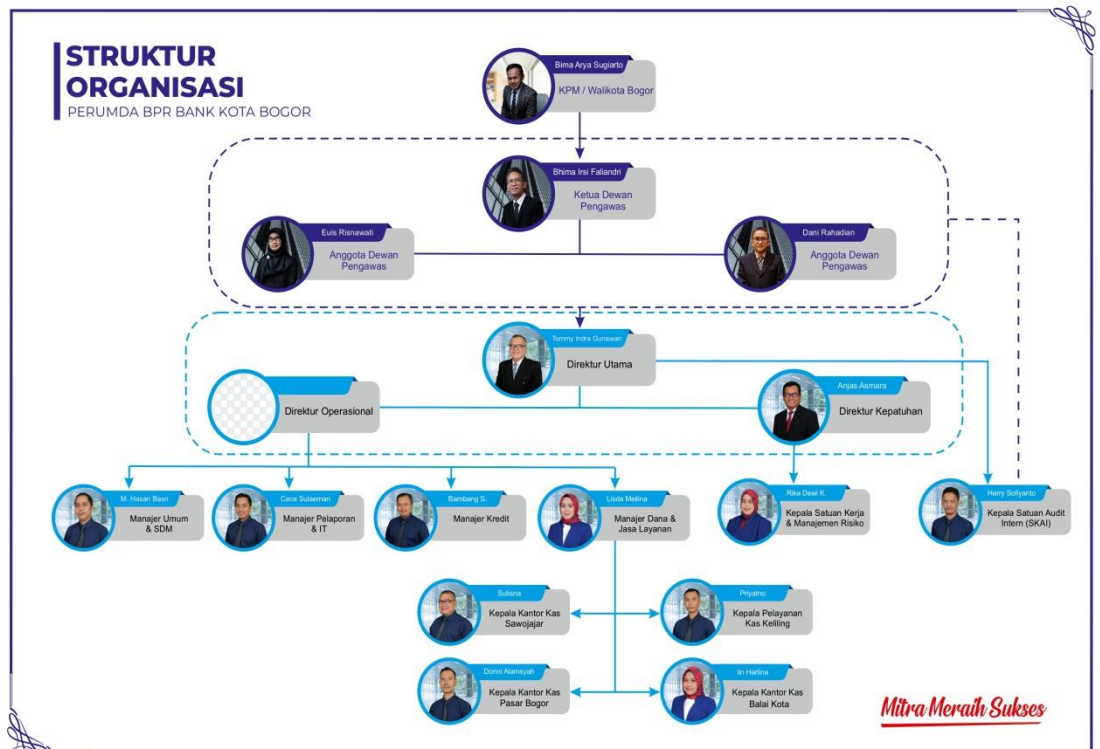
STRUKTUR ORGANISASI
PERUMDA BPR BANK KOTA BOGOR

Bima Arya Sugiarto
KPM / Walikota Bogor

Bhima Irsi Faliandri
Ketua Dewan Pengawas

Euis Risnawati
Anggota Dewan Pengawas

Dani Rahadian
Anggota Dewan Pengawas

Tommy Indra Gunawan
Direktur Utama

Direktur Operasional

Anjas Asmara
Direktur Kepatuhan

M. Hasan Basri
Manajer Umum & SDM

Cece Sulaeman
Manajer Pelaporan & IT

Bambang S.
Manajer Kredit

Lisda Meilina
Manajer Dana & Jasa Layanan

Rika Dewi K.
Kepala Satuan Kerja & Manajemen Risiko

Herry Sofiyanto
Kepala Satuan Audit Intern (SKAI)

Sutisna
Kepala Kantor Kas Sawojajar

Priyatno
Kepala Pelayanan Kas Keliling

Donni Alamsyah
Kepala Kantor Kas Pasar Bogor

Iin Harlina
Kepala Kantor Kas Balai Kota

Mitra Meraih Sukses